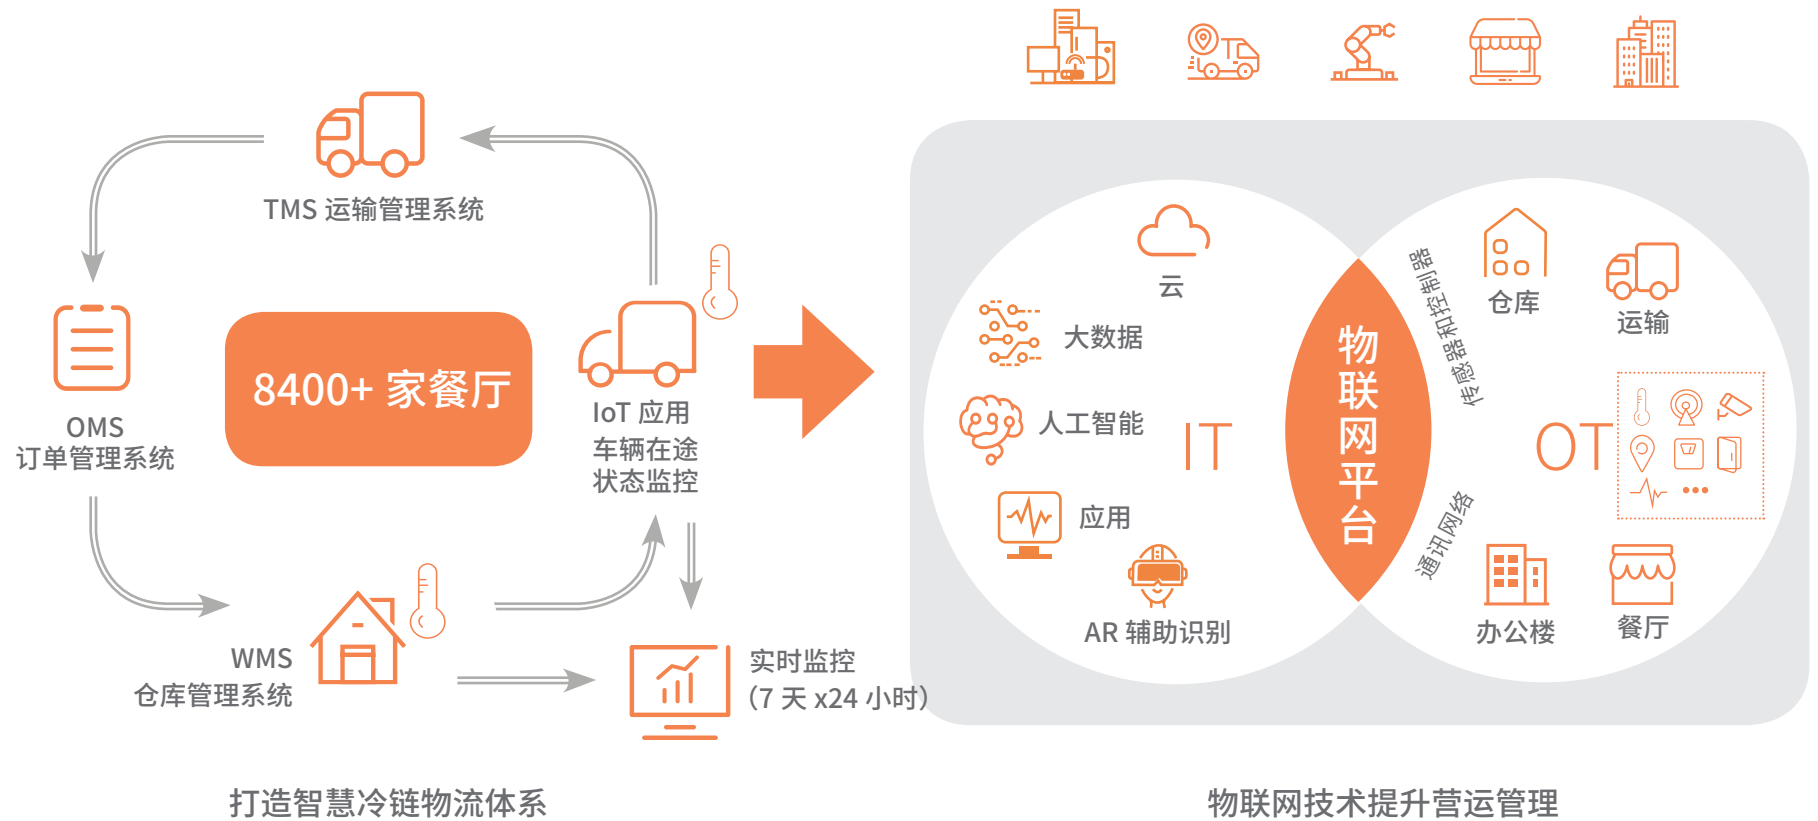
TMS 运输管理系统

OMS
订单管理系统

8400+ 家餐厅

IoT 应用
车辆在途
状态监控

WMS
仓库管理系统

实时监控
(7 天 x24 小时)

打造智慧冷链物流体系

云
大数据
人工智能
IT
应用
AR 辅助识别

物联网平台

传感器和控制器
通讯网络

仓库
运输
OT
办公楼
餐厅

物联网技术提升营运管理